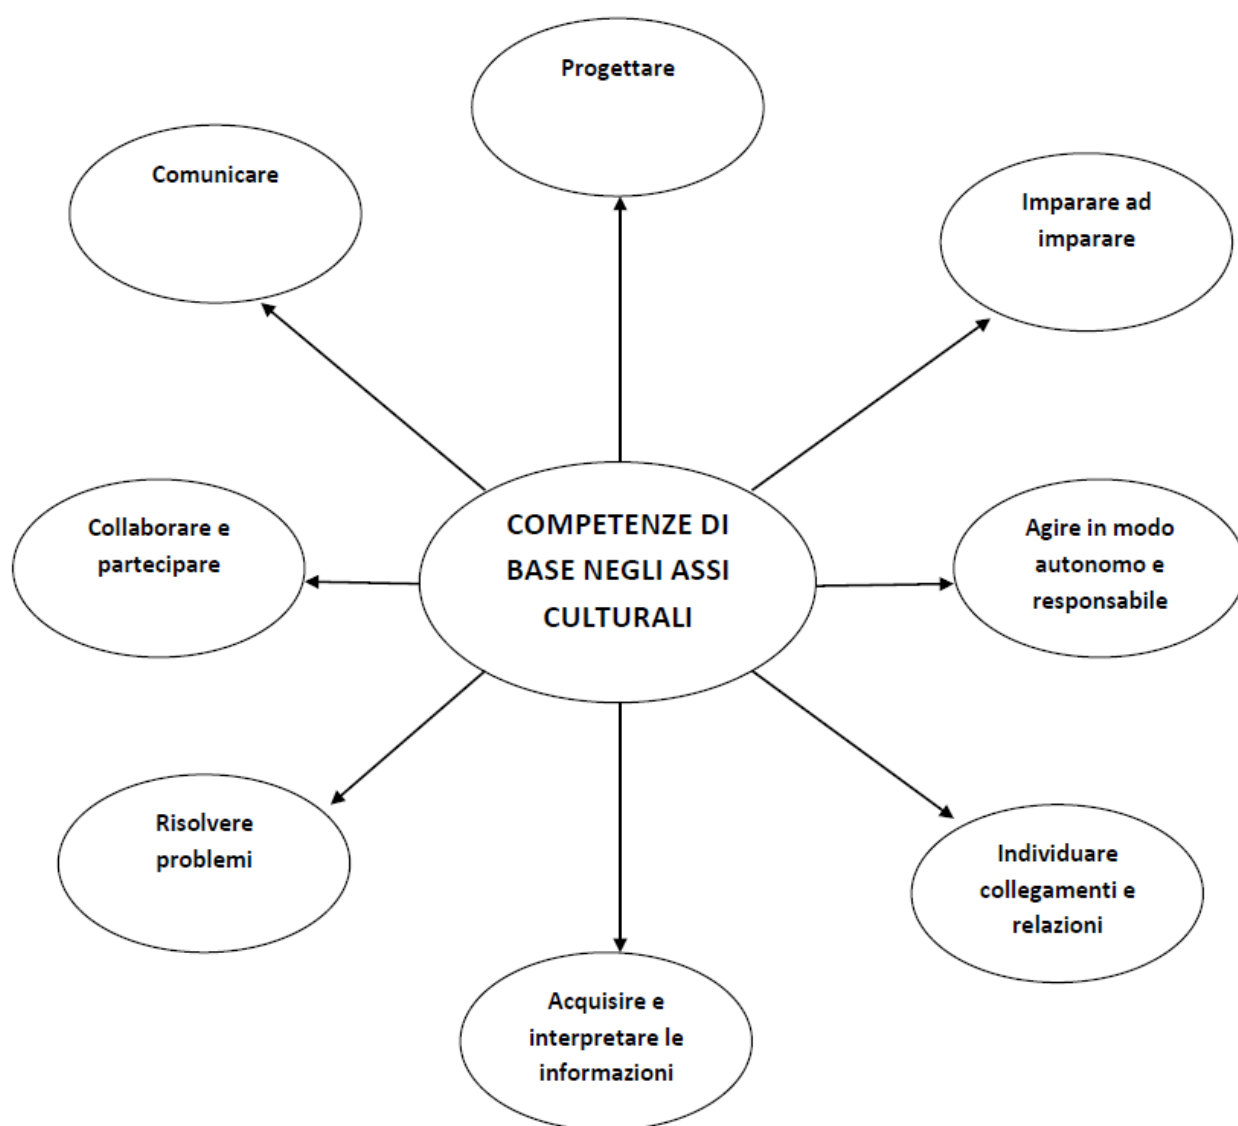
Progettare

Comunicare

Imparare ad imparare

COMPETENZE DI BASE NEGLI ASSI CULTURALI

Collaborare e partecipare

Agire in modo autonomo e responsabile

Risolvere problemi

Individuare collegamenti e relazioni

Acquisire e interpretare le informazioni